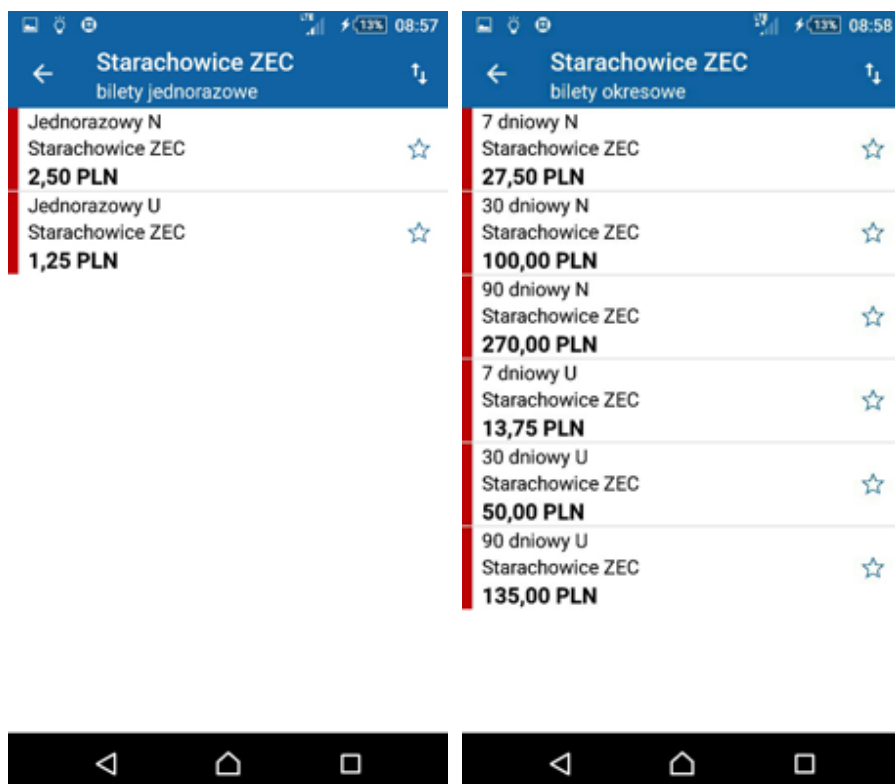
13% 08:57

Starachowice ZEC
bilety jednorazowe

Jednorazowy N
Starachowice ZEC
2,50 PLN

Jednorazowy U
Starachowice ZEC
1,25 PLN

13% 08:58

Starachowice ZEC
bilety okresowe

7 dniowy N
Starachowice ZEC
27,50 PLN

30 dniowy N
Starachowice ZEC
100,00 PLN

90 dniowy N
Starachowice ZEC
270,00 PLN

7 dniowy U
Starachowice ZEC
13,75 PLN

30 dniowy U
Starachowice ZEC
50,00 PLN

90 dniowy U
Starachowice ZEC
135,00 PLN